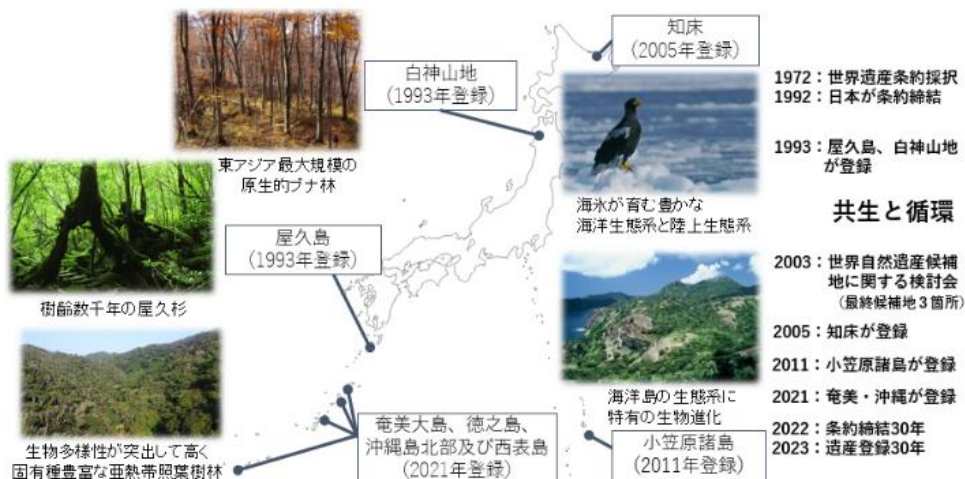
白神山地
（1993年登録）

東アジア最大規模の
原生的ブナ林

樹齢数千年の屋久杉

屋久島
（1993年登録）

生物多様性が突出して高く
固有種豊富な亜熱帯照葉樹林

奄美大島、徳之島、
沖縄島北部及び西表島
（2021年登録）

知床
（2005年登録）

海氷が育む豊かな
海洋生態系と陸上生態系

海洋島の生態系に
特有の生物進化

小笠原諸島
（2011年登録）

1972：世界遺産条約採択
1992：日本が条約締結

1993：屋久島、白神山地が登録

共生と循環

2003：世界自然遺産候補地に関する検討会
（最終候補地３箇所）

2005：知床が登録

2011：小笠原諸島が登録

2021：奄美・沖縄が登録

2022：条約締結30年
2023：遺産登録30年